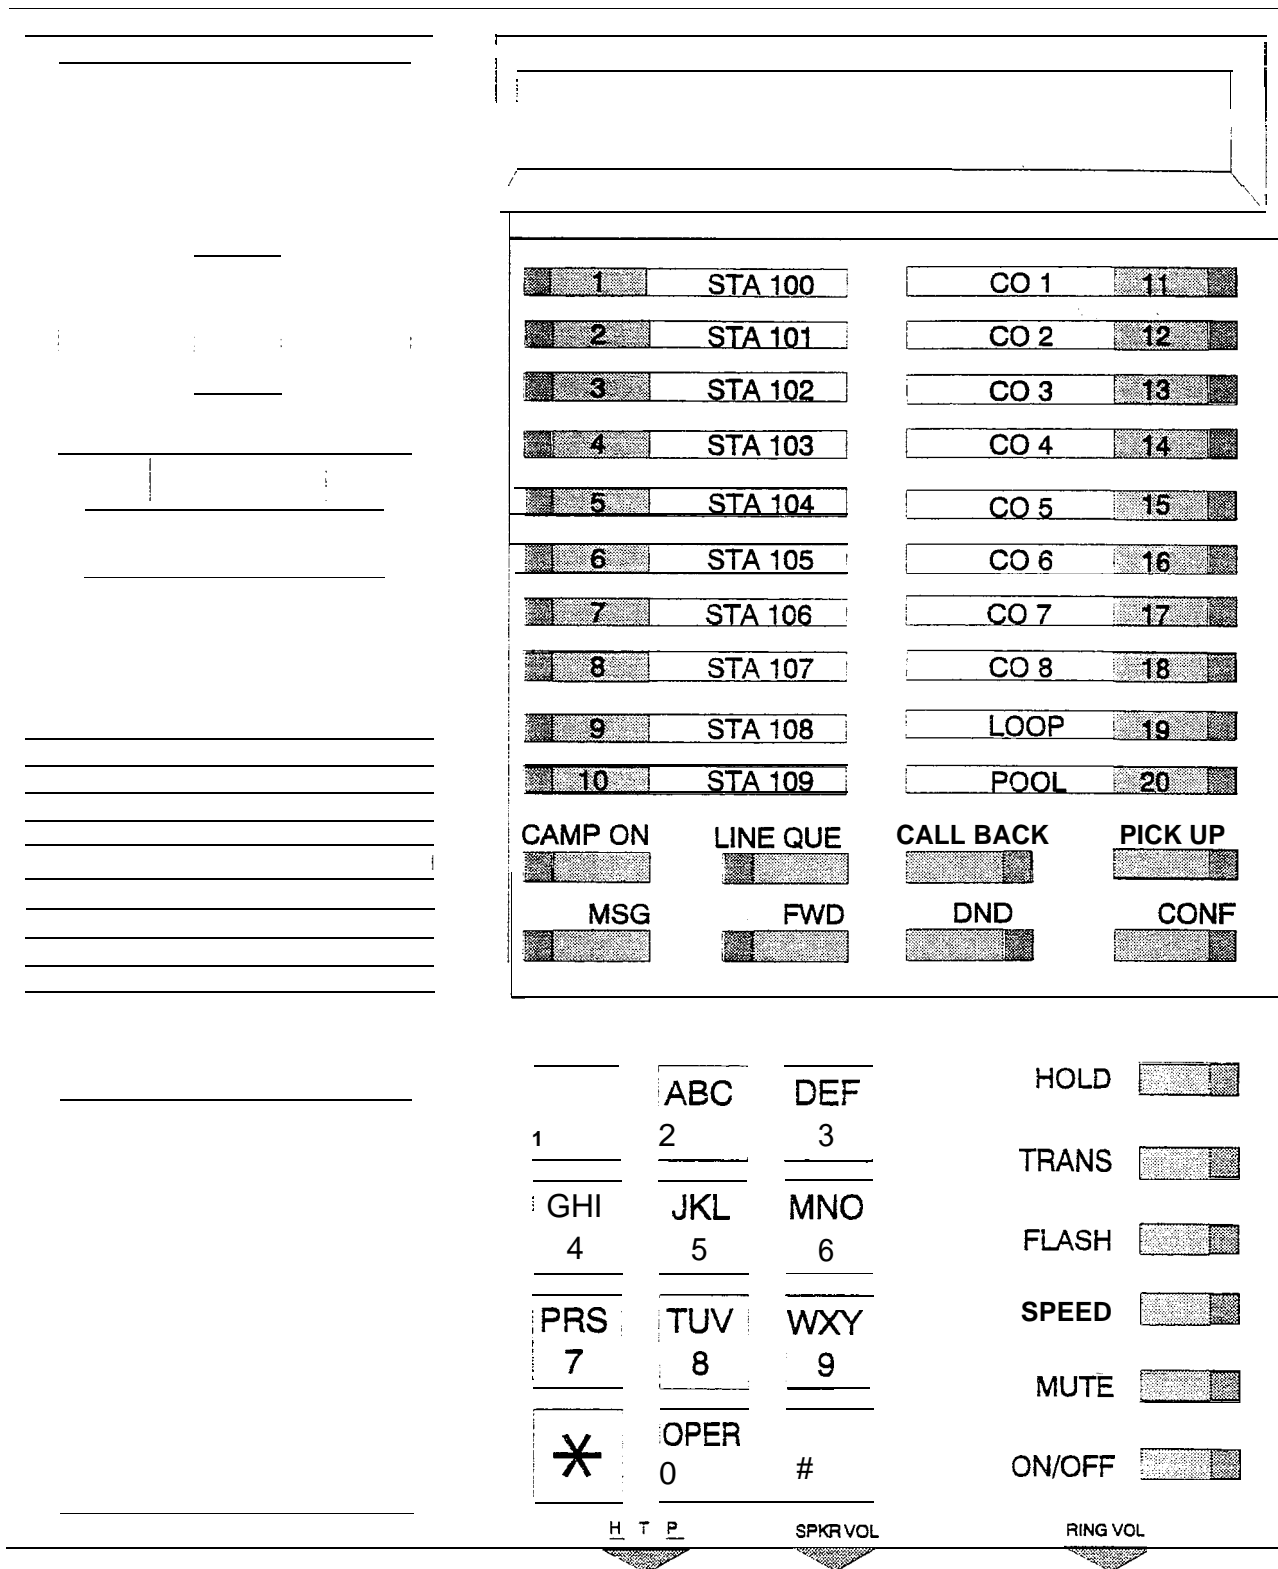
| | | | |
|---|---|---|---|
| 1 | STA 100 | CO 1 | 11 |
| 2 | STA 101 | CO 2 | 12 |
| 3 | STA 102 | CO 3 | 13 |
| 4 | STA 103 | CO 4 | 14 |
| 5 | STA 104 | CO 5 | 15 |
| 6 | STA 105 | CO 6 | 16 |
| 7 | STA 106 | CO 7 | 17 |
| 8 | STA 107 | CO 8 | 18 |
| 9 | STA 108 | LOOP | 19 |
| 10 | STA 109 | POOL | 20 |

CAMP ON
LINE QUE
CALL BACK
PICK UP
MSG
FWD
DND
CONF

1
ABC 2
DEF 3
GHI 4
JKL 5
MNO 6
PRS 7
TUV 8
WXY 9
$\ast$
OPER 0
#

HOLD
TRANS
FLASH
SPEED
MUTE
ON/OFF

H T P
SPKR VOL
RING VOL